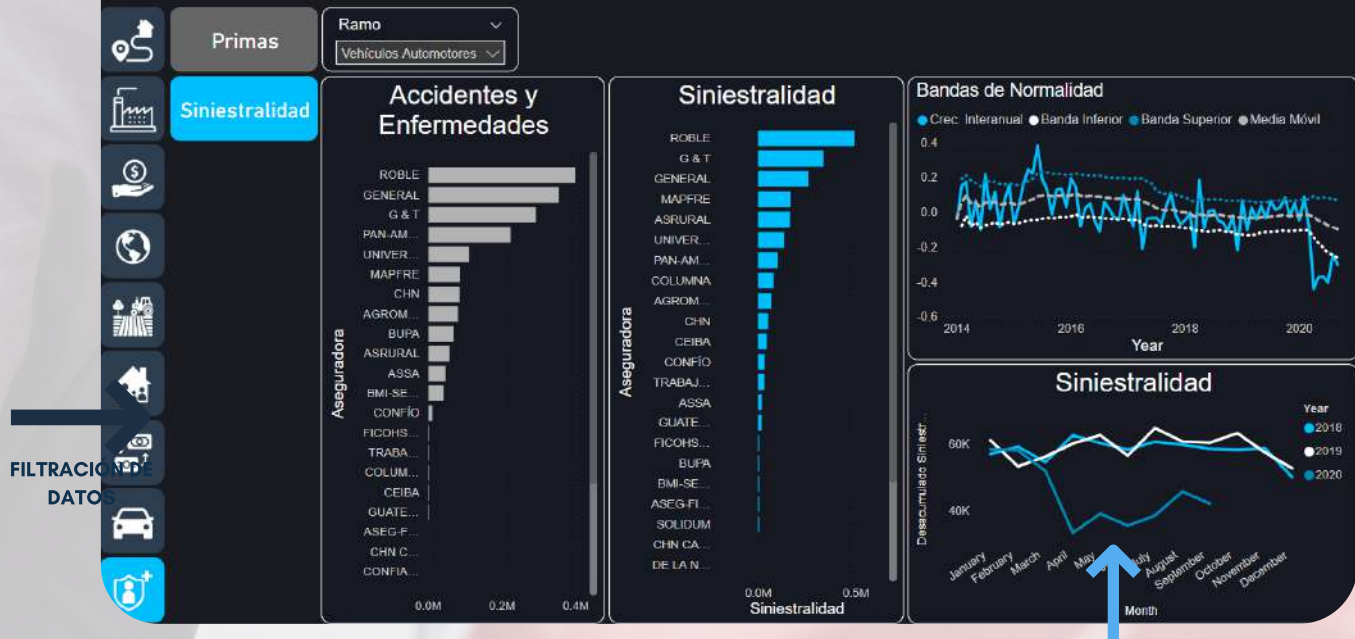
Primas

Siniestralidad

Ramo
Vehículos Automotores

Accidentes y Enfermedades

Aseguradora
ROBLE
GENERAL
G & T
PAN-AM...
UNIVER...
MAPFRE
CHN
AGROM...
BUPA
ASRURAL
ASSA
BMI-SE...
CONFÍO
FICOHS...
TRABA...
COLUM...
CEIBA
GUATE...
ASEG-F...
CHN C...
CONFIA...
0.0M 0.2M 0.4M

Siniestralidad

Aseguradora
ROBLE
G & T
GENERAL
MAPFRE
ASRURAL
UNIVER...
PAN-AM...
COLUMNA
AGROM...
CHN
CEIBA
CONFÍO
TRABAJ...
ASSA
GUATE...
FICOHS...
BUPA
BMI-SE...
ASEG-FI...
SOLIDUM
CHN CA...
DE LA N...
0.0M 0.5M
Siniestralidad

Bandas de Normalidad
Crec. Interanual Banda Inferior Banda Superior Media Móvil
0.4
0.2
0.0
-0.2
-0.4
-0.6
2014 2016 2018 2020
Year

Siniestralidad
Desacumulado Siniestr...
60K
40K
January February March April May July August September October November December
Month
Year
2018
2019
2020

FILTRACIÓN DE DATOS